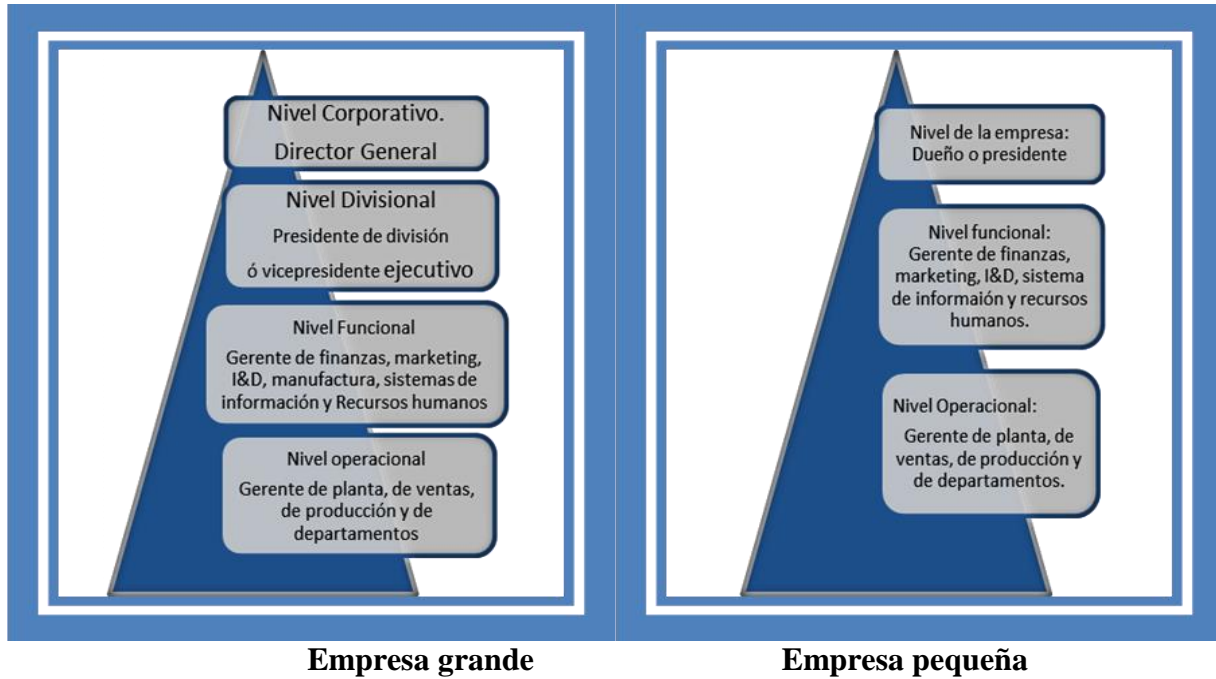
Nivel Corporativo.
Director General

Nivel Divisional
Presidente de división
ó vicepresidente ejecutivo

Nivel Funcional
Gerente de finanzas, marketing, I&D, manufactura, sistemas de información y Recursos humanos

Nivel operacional
Gerente de planta, de ventas, de producción y de departamentos

Empresa grande

Nivel de la empresa:
Dueño o presidente

Nivel funcional:
Gerente de finanzas, marketing, I&D, sistema de informaión y recursos humanos.

Nivel Operacional:
Gerente de planta, de ventas, de producción y de departamentos.

Empresa pequeña